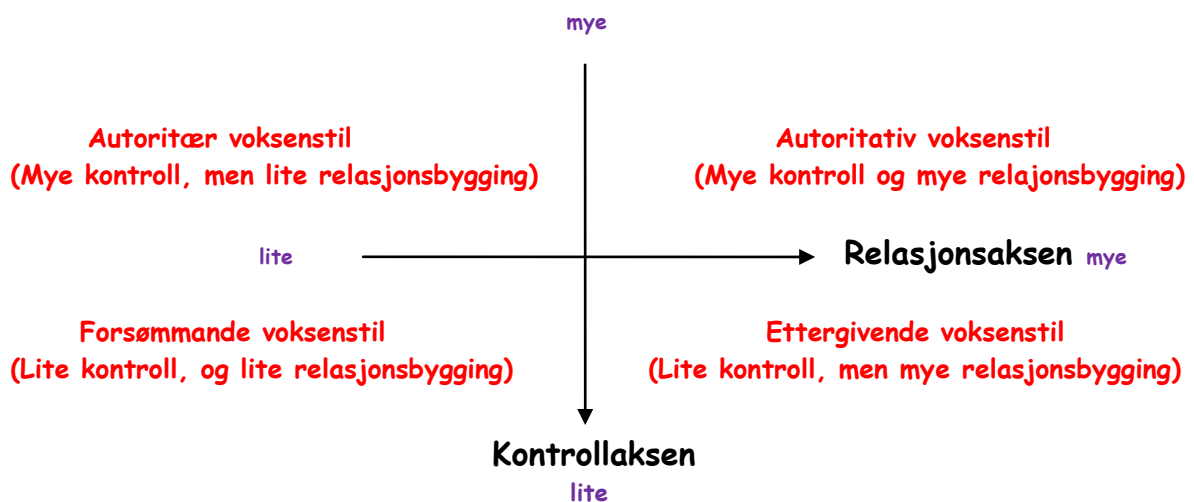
mye

Autoritær voksenstil
(Mye kontroll, men lite relasjonsbygging)

Autoritativ voksenstil
(Mye kontroll og mye relajonsbygging)

lite

Relasjonsaksen mye

Forsømmande voksenstil
(Lite kontroll, og lite relasjonsbygging)

Ettergivende voksenstil
(Lite kontroll, men mye relasjonsbygging)

Kontrollaksen
lite